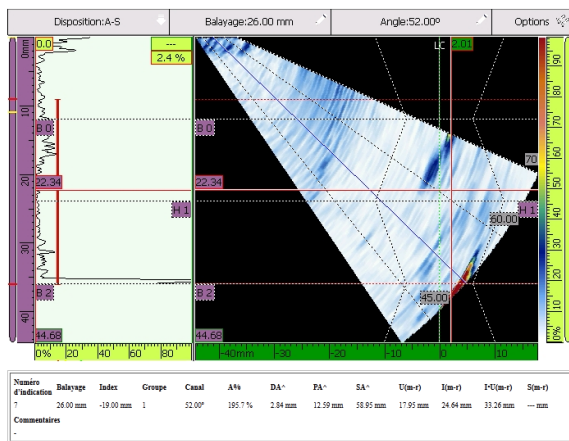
Disposition:A-S
Balayage:26.00 mm
Angle:52.00°
Options

0.0
---
2.4 %
0mm
10
20
30
40
B 0
22.34
B 2
44.68
H 1
0%
20
40
60
80

LC
2.01
B 0
22.34
B 2
44.68
H 1
70
60.00
45.00
-40mm
-30
-20
-10
0
10

90
80
70
60
50
40
30
20
10
0%

| Numéro d'indication | Balayage | Index | Groupe | Canal | A% | DA^ | PA^ | SA^ | U(m-r) | I(m-r) | I*U(m-r) | S(m-r) |
|---|---|---|---|---|---|---|---|---|---|---|---|---|
| 7 | 26.00 mm | -19.00 mm | 1 | 52.00° | 195.7 % | 2.84 mm | 12.59 mm | 58.95 mm | 17.95 mm | 24.64 mm | 33.26 mm | --- mm |

Commentaires
-